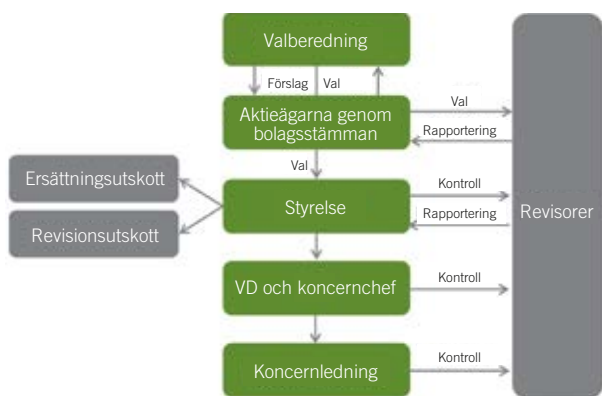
Valberedning

Förslag

Val

Aktieägarna genom bolagsstämman

Val

Rapportering

Val

Ersättningsutskott

Revisionsutskott

Styrelse

Kontroll

Rapportering

Revisorer

VD och koncernchef

Kontroll

Koncernledning

Kontroll